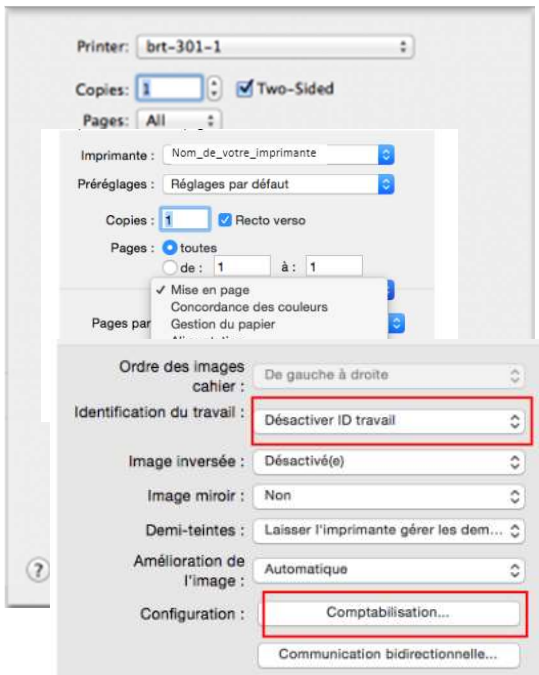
Printer: brt-301-1

Copies: 1 Two-Sided

Pages: All

Imprimante : Nom_de_votre_imprimante

Préréglages : Réglages par défaut

Copies : 1 Recto verso

Pages : toutes

de : 1 à : 1

✓ Mise en page

Concordance des couleurs

Gestion du papier

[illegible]

Pages par

Ordre des images cahier : De gauche à droite

Identification du travail : Désactiver ID travail

Image inversée : Désactivé(e)

Image miroir : Non

Demi-teintes : Laisser l'imprimante gérer les dem...

Amélioration de l'image : Automatique

Configuration : Comptabilisation...

Communication bidirectionnelle...

?